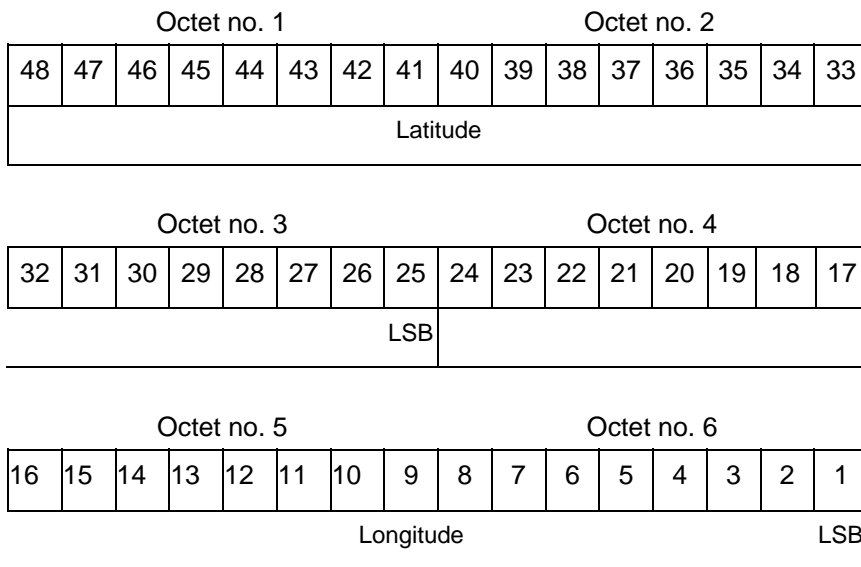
Octet no. 1 Octet no. 2

| 48 | 47 | 46 | 45 | 44 | 43 | 42 | 41 | 40 | 39 | 38 | 37 | 36 | 35 | 34 | 33 |
|---|---|---|---|---|---|---|---|---|---|---|---|---|---|---|---|
| Latitude | | | | | | | | | | | | | | | |

Octet no. 3 Octet no. 4

| 32 | 31 | 30 | 29 | 28 | 27 | 26 | 25 | 24 | 23 | 22 | 21 | 20 | 19 | 18 | 17 |
|---|---|---|---|---|---|---|---|---|---|---|---|---|---|---|---|
| LSB | | | | | | | | | | | | | | | |

Octet no. 5 Octet no. 6

| 16 | 15 | 14 | 13 | 12 | 11 | 10 | 9 | 8 | 7 | 6 | 5 | 4 | 3 | 2 | 1 |
|---|---|---|---|---|---|---|---|---|---|---|---|---|---|---|---|

Longitude LSB